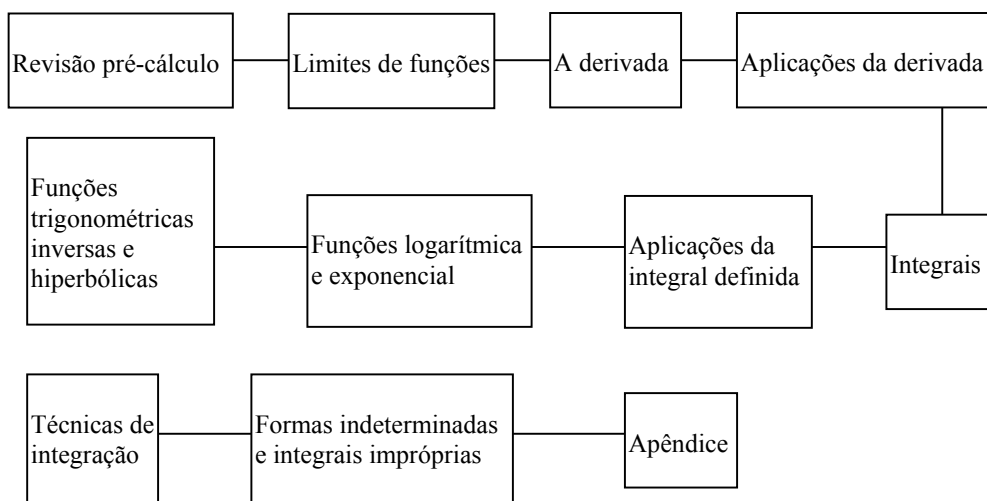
Revisão pré-cálculo

Limites de funções

A derivada

Aplicações da derivada

Funções trigonométricas inversas e hiperbólicas

Funções logarítmica e exponencial

Aplicações da integral definida

Integrais

Técnicas de integração

Formas indeterminadas e integrais impróprias

Apêndice